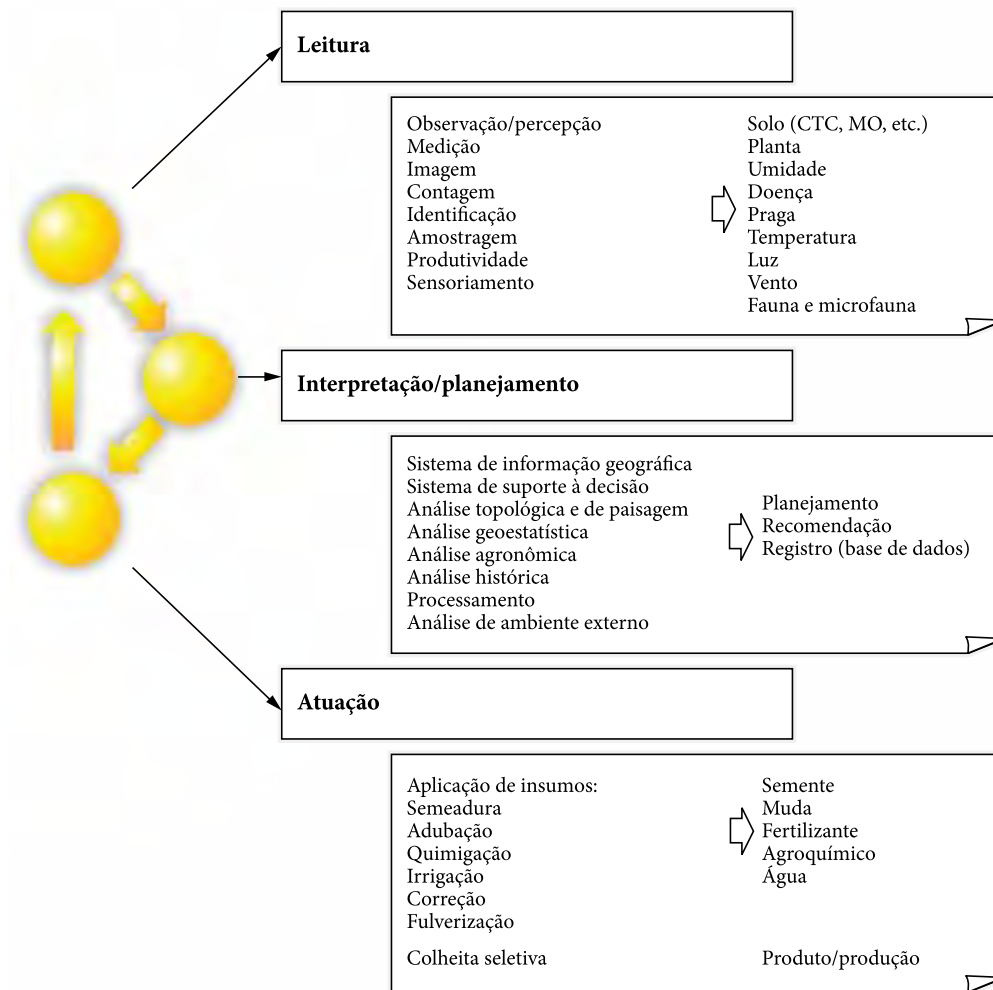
Leitura

Observação/percepção
Medição
Imagem
Contagem
Identificação
Amostragem
Produtividade
Sensoriamento

Solo (CTC, MO, etc.)
Planta
Umidade
Doença
Praga
Temperatura
Luz
Vento
Fauna e microfauna

Interpretação/planejamento

Sistema de informação geográfica
Sistema de suporte à decisão
Análise topológica e de paisagem
Análise geoestatística
Análise agronômica
Análise histórica
Processamento
Análise de ambiente externo

Planejamento
Recomendação
Registro (base de dados)

Atuação

Aplicação de insumos:
Semeadura
Adubação
Quimigação
Irrigação
Correção
Fulverização

Semente
Muda
Fertilizante
Agroquímico
Água

Colheita seletiva

Produto/produção